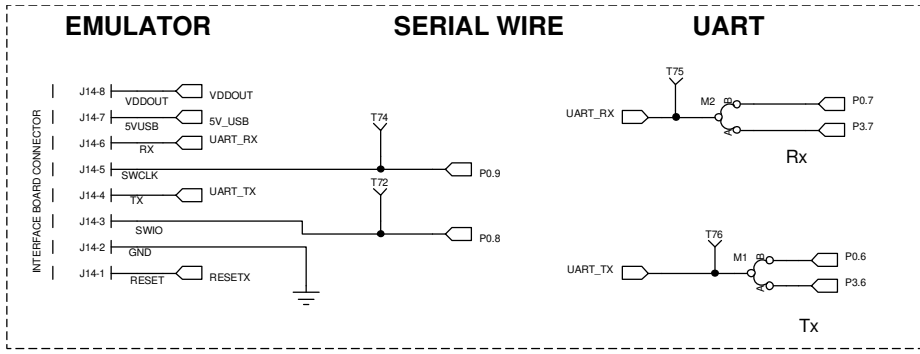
EMULATOR

SERIAL WIRE

UART

INTERFACE BOARD CONNECTOR

J14-8
VDDOUT
VDDOUT

J14-7
5VUSB
5V_USB

J14-6
RX
UART_RX

J14-5
SWCLK

J14-4
TX
UART_TX

J14-3
SWIO

J14-2
GND

J14-1
RESET
RESETX

T74
P0.9

T72
P0.8

T75
UART_RX
M2
B
A
P0.7
P3.7
Rx

T76
UART_TX
M1
B
A
P0.6
P3.6
Tx